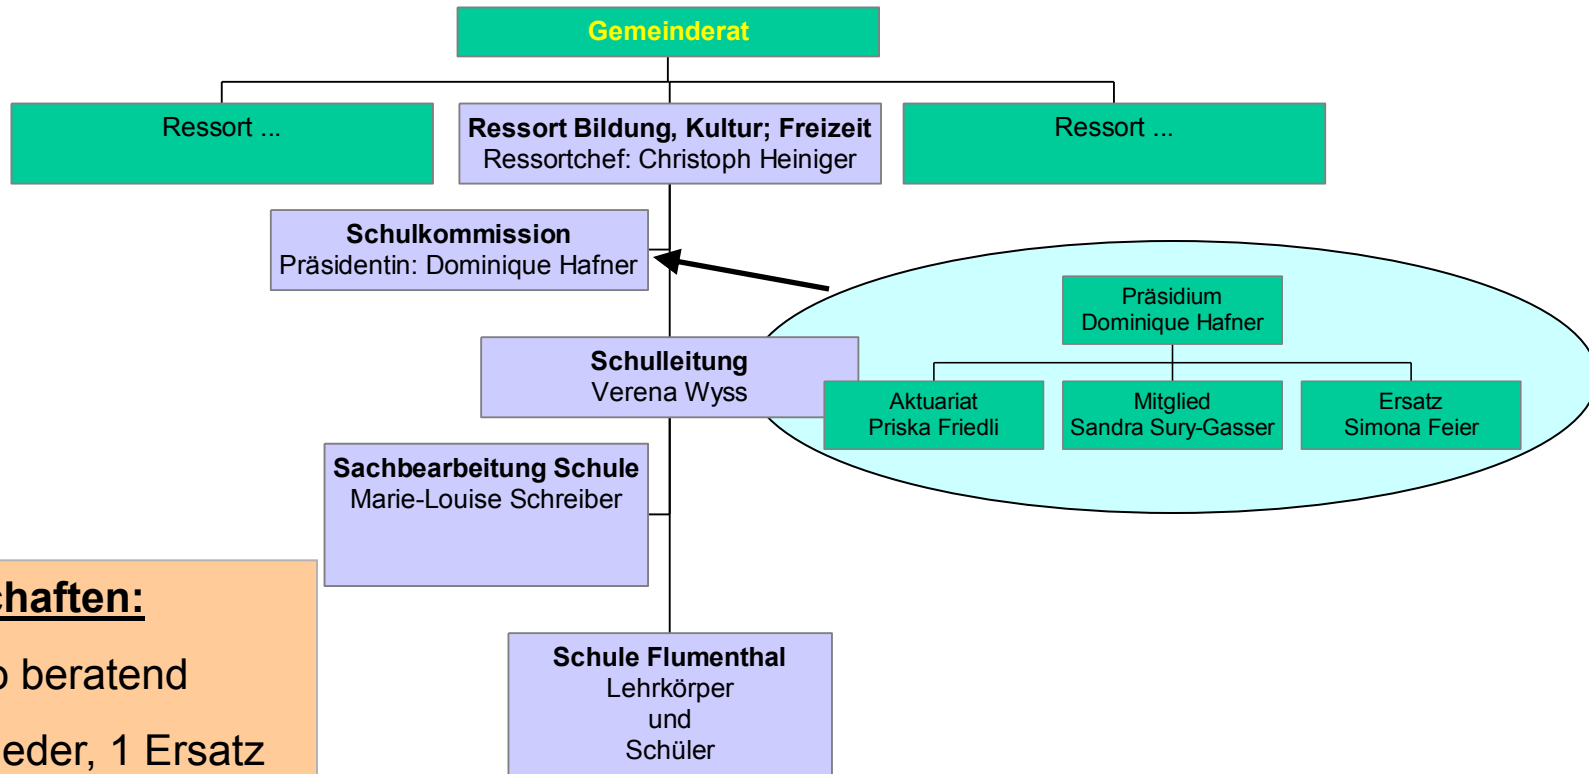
Gemeinderat

Ressort ...

Ressort Bildung, Kultur; Freizeit
Ressortchef: Christoph Heiniger

Ressort ...

Schulkommission
Präsidentin: Dominique Hafner

Präsidium
Dominique Hafner

Schulleitung
Verena Wyss

Aktuariat
Priska Friedli

Mitglied
Sandra Sury-Gasser

Ersatz
Simona Feier

Sachbearbeitung Schule
Marie-Louise Schreiber

chaften:
beratend
eder, 1 Ersatz

Schule Flumenthal
Lehrkörper
und
Schüler